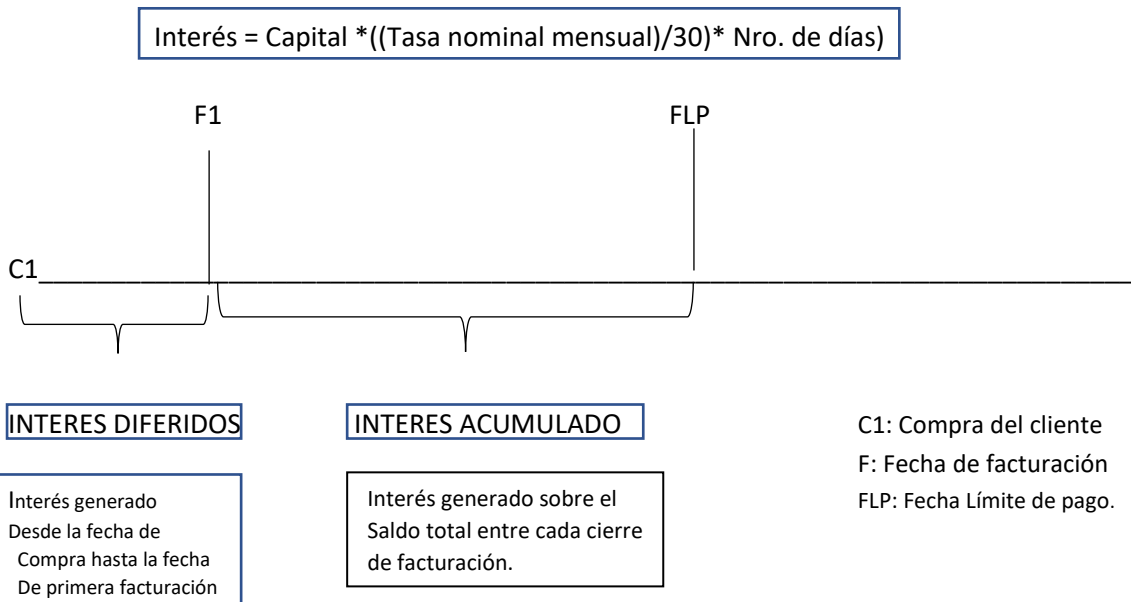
Interés = Capital *((Tasa nominal mensual)/30)* Nro. de días)

F1

FLP

C1

INTERES DIFERIDOS

Interés generado Desde la fecha de Compra hasta la fecha De primera facturación

INTERES ACUMULADO

Interés generado sobre el Saldo total entre cada cierre de facturación.

C1: Compra del cliente
F: Fecha de facturación
FLP: Fecha Límite de pago.